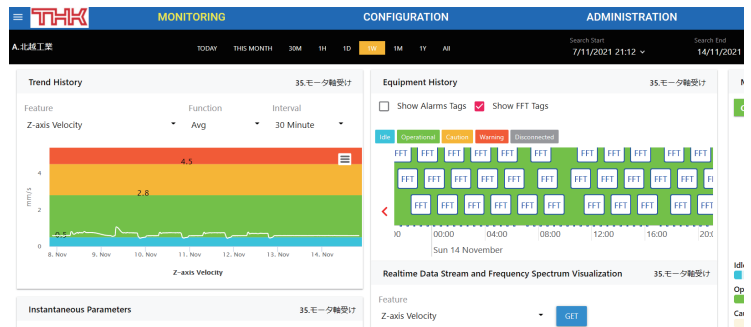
THK MONITORING CONFIGURATION ADMINISTRATION

A.北越工業

TODAY THIS MONTH 30M 1H 1D 1W 1M 1Y All

Search Start
7/11/2021 21:12

Search End
14/11/2021

Trend History
35.モータ軸受け

Feature
Z-axis Velocity

Function
Avg

Interval
30 Minute

4.5
2.8
0.5

mm/s
4
2
0

8. Nov 9. Nov 10. Nov 11. Nov 12. Nov 13. Nov 14. Nov

Z-axis Velocity

Instantaneous Parameters
35.モータ軸受け

Equipment History
35.モータ軸受け

Show Alarms Tags
Show FFT Tags

Idle Operational Caution Warning Disconnected

FFT FFT FFT FFT FFT FFT FFT FFT FFT FFT FFT
FFT FFT FFT FFT FFT FFT FFT FFT FFT FFT FFT FFT
FFT FFT FFT FFT FFT FFT FFT FFT FFT FFT FFT FFT

00 00:00 04:00 08:00 12:00 16:00 20:0
Sun 14 November

Realtime Data Stream and Frequency Spectrum Visualization
35.モータ軸受け

Feature
Z-axis Velocity
GET

M
Idl
Op
Ca